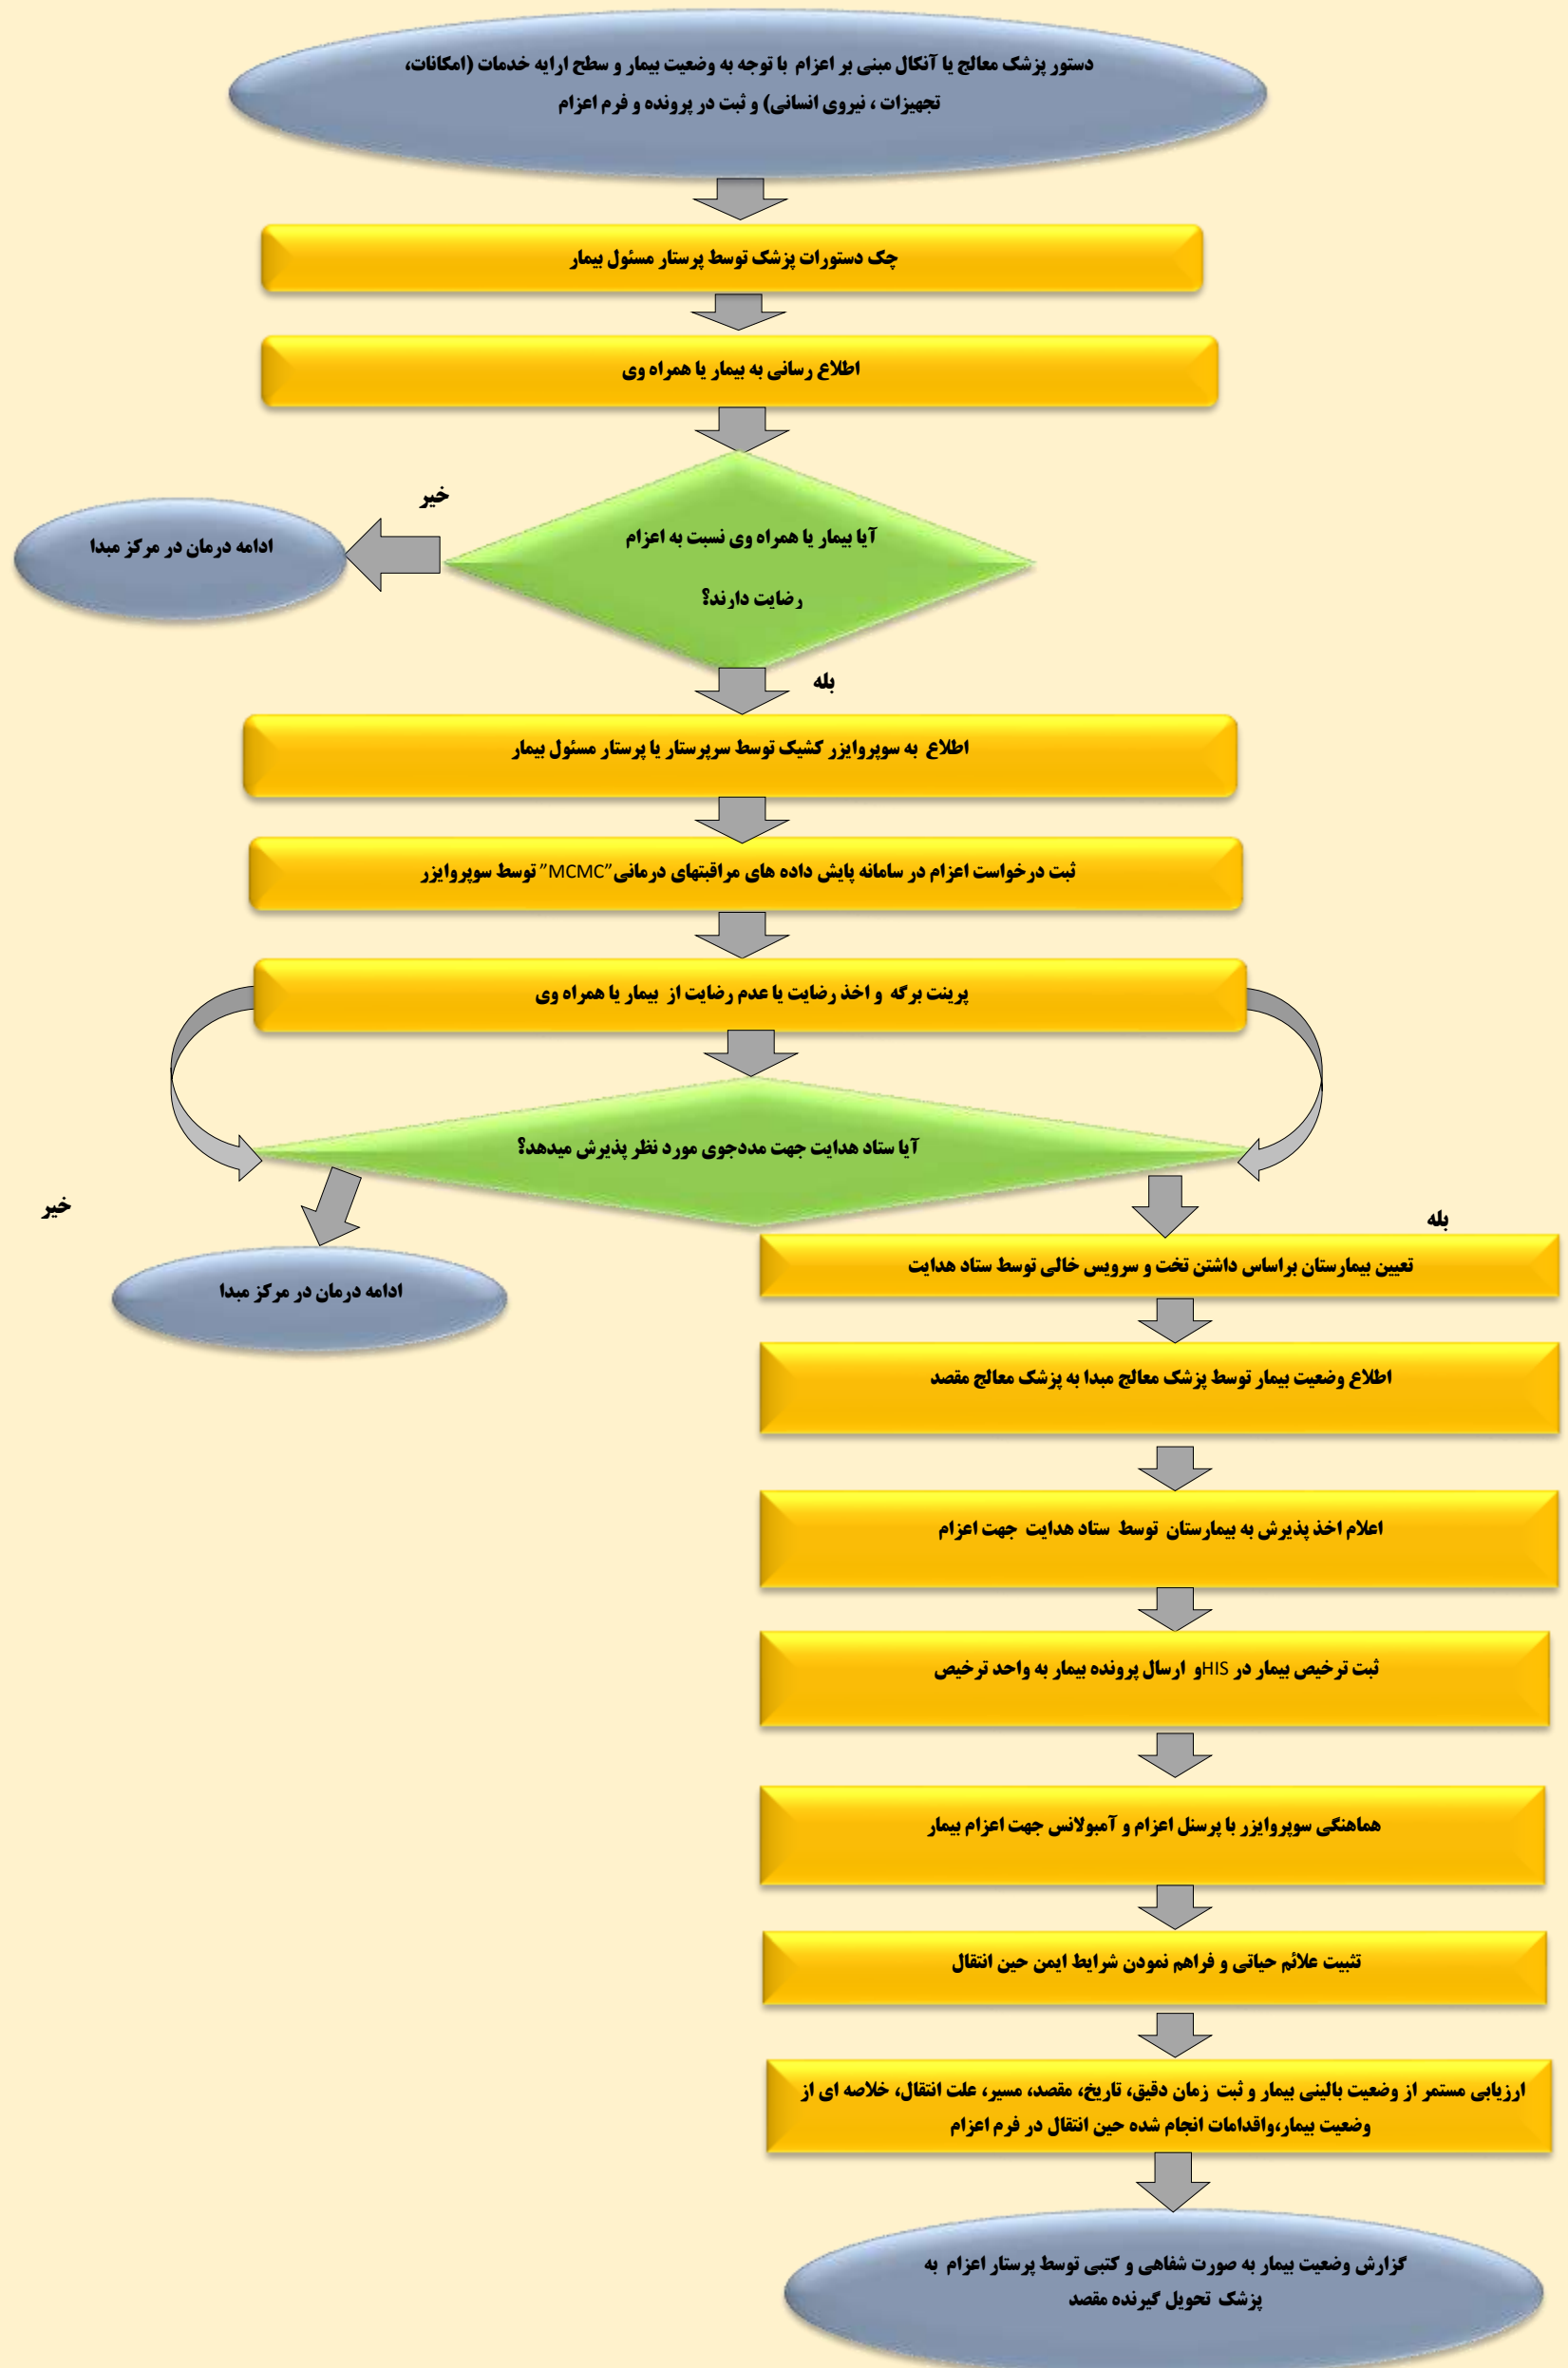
دستور پزشک معالج یا آنکال مبنی بر اعزام با توجه به وضعیت بیمار و سطح ارایه خدمات (امکانات، تجهیزات ، نیروی انسانی) و ثبت در پرونده و فرم اعزام

چک دستورات پزشک توسط پرستار مسئول بیمار

اطلاع رسانی به بیمار یا همراه وی

آیا بیمار یا همراه وی نسبت به اعزام رضایت دارند؟

خیر

ادامه درمان در مرکز مبدا

بله

اطلاع به سوپروایزر کشیک توسط سرپرستار یا پرستار مسئول بیمار

ثبت درخواست اعزام در سامانه پایش داده های مراقبتهای درمانی"MCMC" توسط سوپروایزر

پرینت برگه و اخذ رضایت یا عدم رضایت از بیمار یا همراه وی

آیا ستاد هدایت جهت مددجوی مورد نظر پذیرش میدهد؟

خیر

ادامه درمان در مرکز مبدا

بله

تعیین بیمارستان براساس داشتن تخت و سرویس خالی توسط ستاد هدایت

اطلاع وضعیت بیمار توسط پزشک معالج مبدا به پزشک معالج مقصد

اعلام اخذ پذیرش به بیمارستان توسط ستاد هدایت جهت اعزام

ثبت ترخیص بیمار در HISو ارسال پرونده بیمار به واحد ترخیص

هماهنگی سوپروایزر با پرسنل اعزام و آمبولانس جهت اعزام بیمار

تثبیت علائم حیاتی و فراهم نمودن شرایط ایمن حین انتقال

ارزیابی مستمر از وضعیت بالینی بیمار و ثبت زمان دقیق، تاریخ، مقصد، مسیر، علت انتقال، خلاصه ای از وضعیت بیمار،واقدامات انجام شده حین انتقال در فرم اعزام

گزارش وضعیت بیمار به صورت شفاهی و کتبی توسط پرستار اعزام به پزشک تحویل گیرنده مقصد